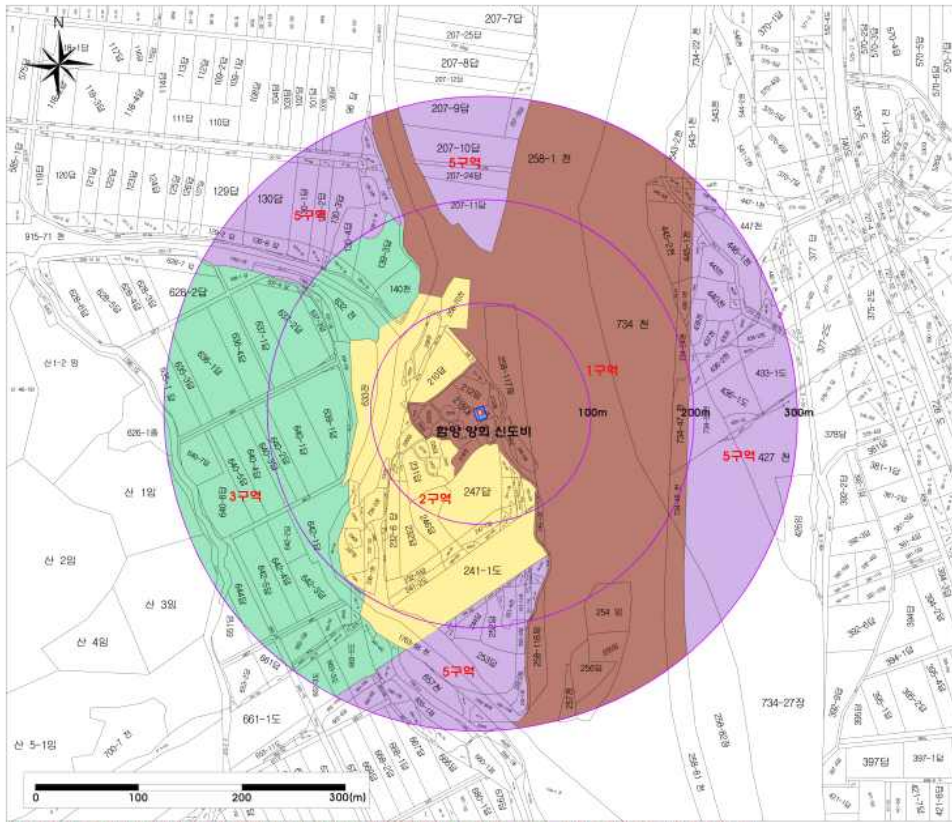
N

207-7답
207-25답
207-8답
207-12답
207-9답
207-10답
5구역
207-24답
258-1 천
207-11답
130답
5구역
129답
120답
111답
110답
915-71 천
626-7 답
626-2답
626-5답
140전
734 천
산1-2 임
1구역
210답
100m
200m
300m
함양 양회 신도비
5구역
427 천
433-1도
626-1畓
산 1임
3구역
2구역
247답
378답
산 2임
241-1도
산 3임
254 임
산 4임
5구역
256임
661-1도
734-27장
산 5-1임
700-7 천
397답
397-1답

0
100
200
300(m)